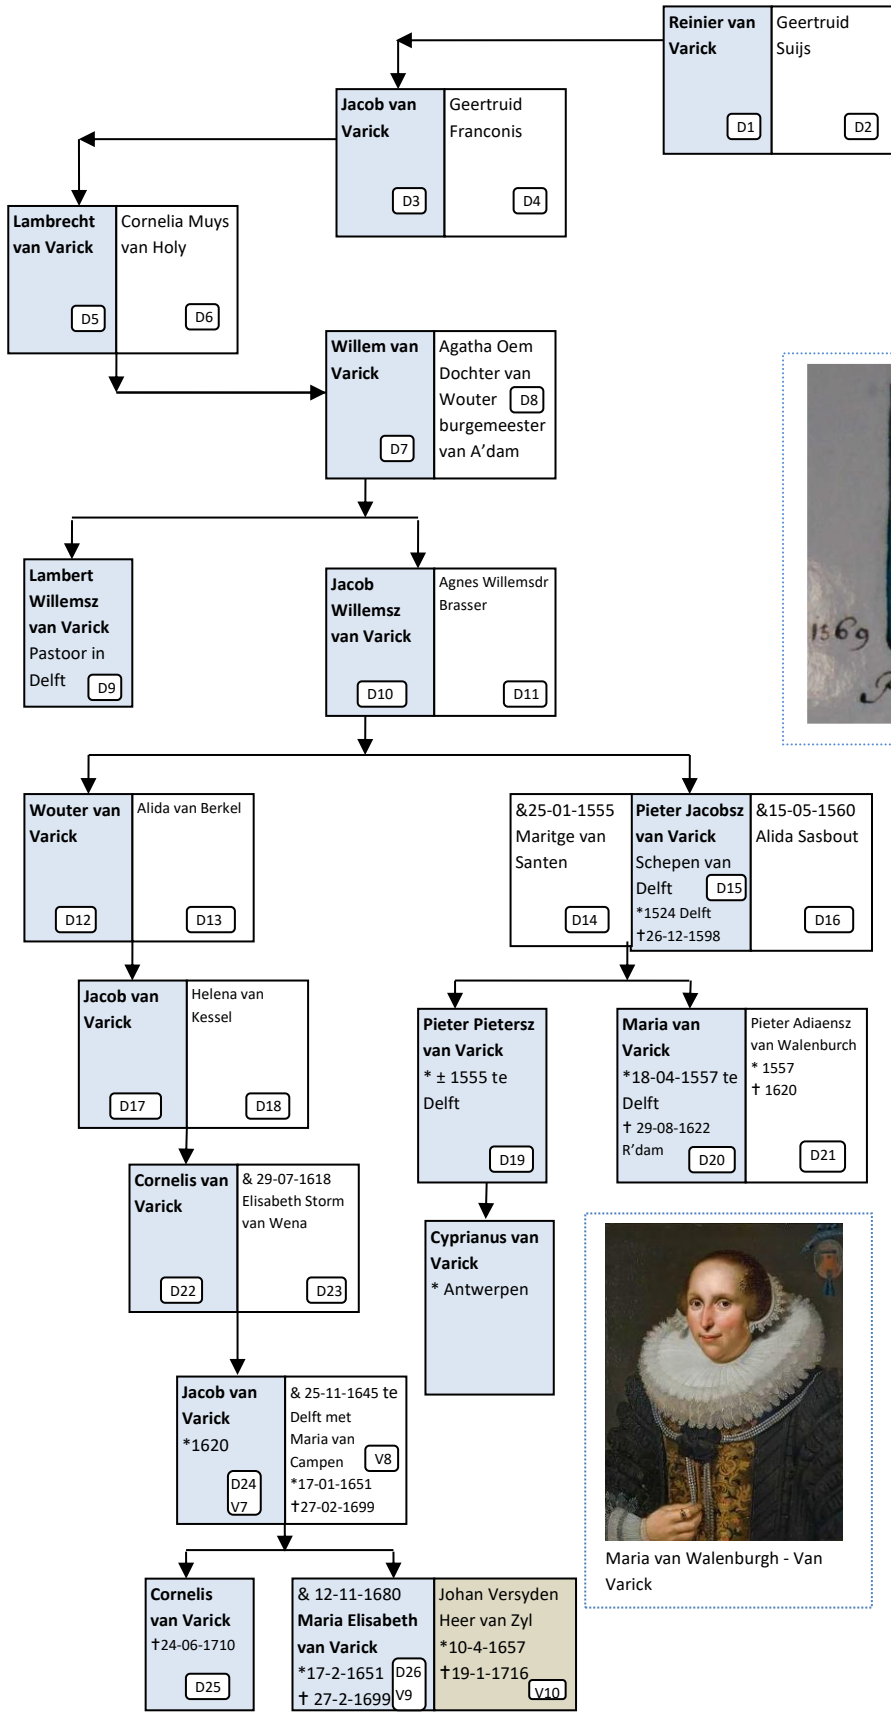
Reinier van Varick
D1

Geertruid Suijs
D2

Jacob van Varick
D3

Geertruid Franconis
D4

Lambrecht van Varick
D5

Cornelia Muys van Holy
D6

Willem van Varick
D7

Agatha Oem Dochter van Wouter D8 burgemeester van A'dam

1569

Lambert Willemsz van Varick Pastoor in Delft D9

Jacob Willemsz van Varick
D10

Agnes Willemsdr Brasser
D11

Wouter van Varick
D12

Alida van Berkel
D13

&25-01-1555 Maritge van Santen
D14

Pieter Jacobsz van Varick Schepen van Delft D15 *1524 Delft †26-12-1598

&15-05-1560 Alida Sasbout
D16

Jacob van Varick
D17

Helena van Kessel
D18

Pieter Pietersz van Varick * ± 1555 te Delft
D19

Maria van Varick *18-04-1557 te Delft † 29-08-1622 R'dam
D20

Pieter Adiaensz van Walenburch * 1557 † 1620
D21

Cornelis van Varick
D22

& 29-07-1618 Elisabeth Storm van Wena
D23

Cyprianus van Varick * Antwerpen

Jacob van Varick *1620
D24 V7

& 25-11-1645 te Delft met Maria van Campen V8 *17-01-1651 †27-02-1699

Maria van Walenburgh - Van Varick

Cornelis van Varick †24-06-1710
D25

& 12-11-1680 Maria Elisabeth van Varick *17-2-1651 † 27-2-1699
D26 V9

Johan Versyden Heer van Zyl *10-4-1657 †19-1-1716
V10